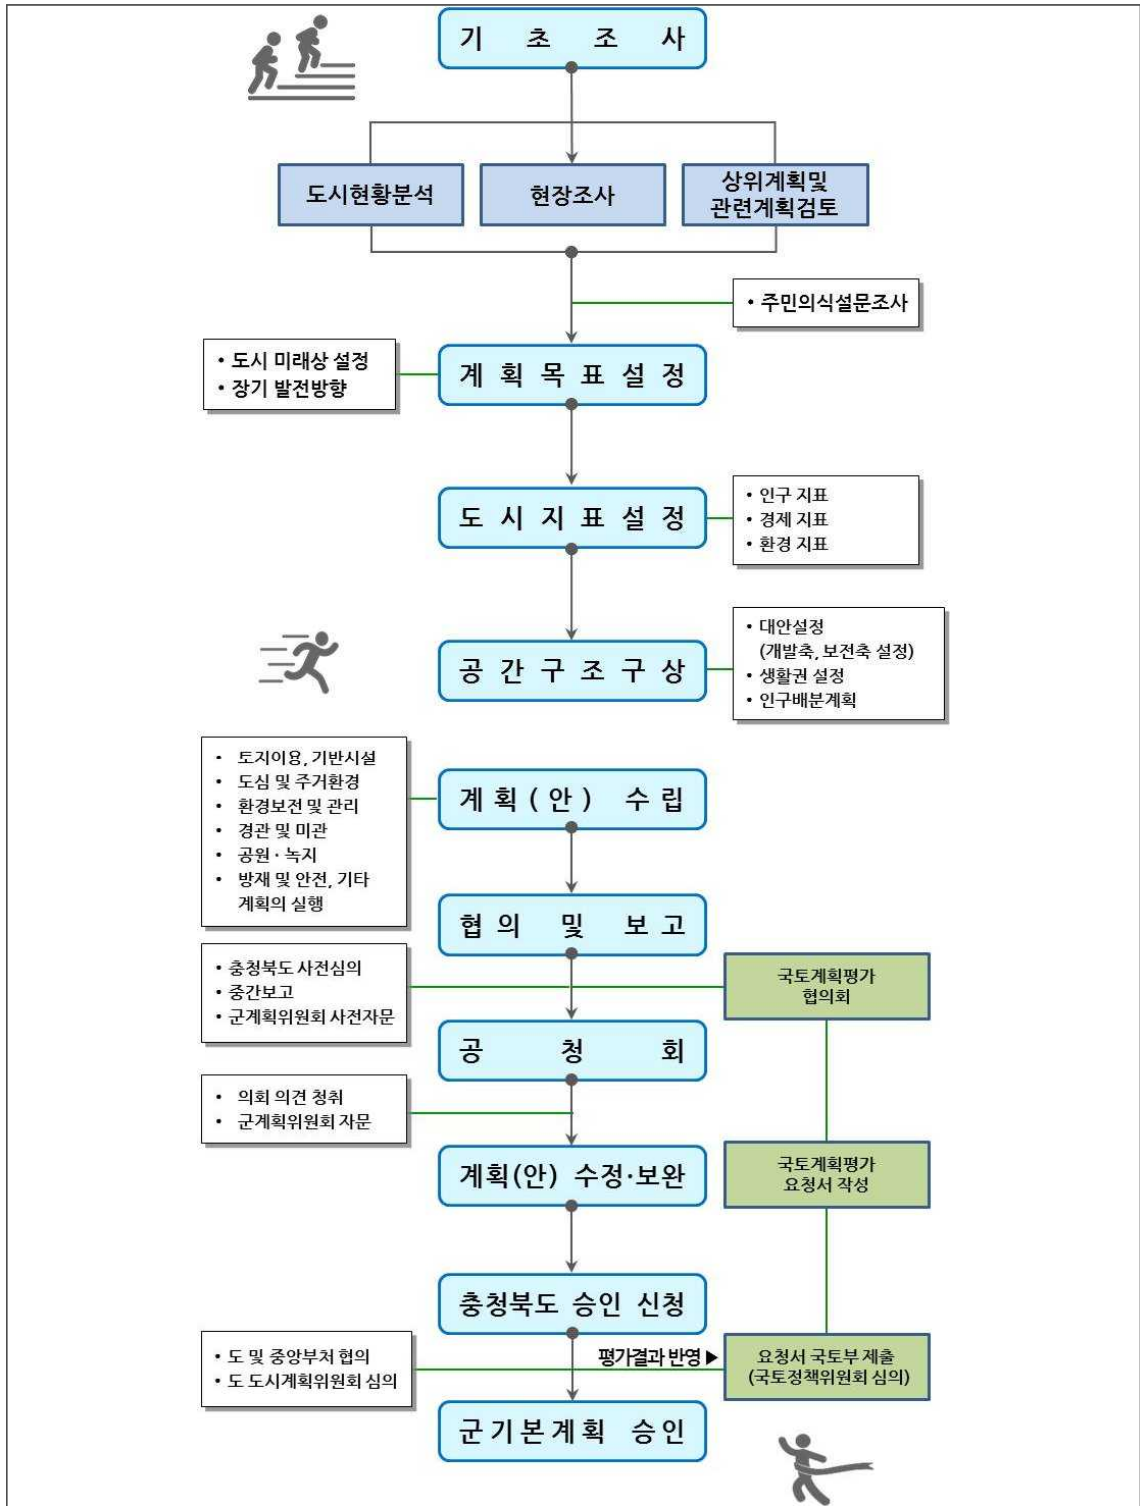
기 초 조 사

도시현황분석

현장조사

상위계획및 관련계획검토

• 주민의식설문조사

• 도시 미래상 설정
• 장기 발전방향

계 획 목 표 설 정

도 시 지 표 설 정

• 인구 지표
• 경제 지표
• 환경 지표

공 간 구 조 구 상

• 대안설정 (개발축, 보전축 설정)
• 생활권 설정
• 인구배분계획

• 토지이용, 기반시설
• 도심 및 주거환경
• 환경보전 및 관리
• 경관 및 미관
• 공원 · 녹지
• 방재 및 안전, 기타 계획의 실행

계 획 ( 안 ) 수 립

협 의 및 보 고

• 충청북도 사전심의
• 중간보고
• 군계획위원회 사전자문

국토계획평가 협의회

공 청 회

• 의회 의견 청취
• 군계획위원회 자문

계획(안) 수정·보완

국토계획평가 요청서 작성

충청북도 승인 신청

• 도 및 중앙부처 협의
• 도 도시계획위원회 심의

평가결과 반영 ▶

요청서 국토부제출 (국토정책위원회 심의)

군기본계획 승인